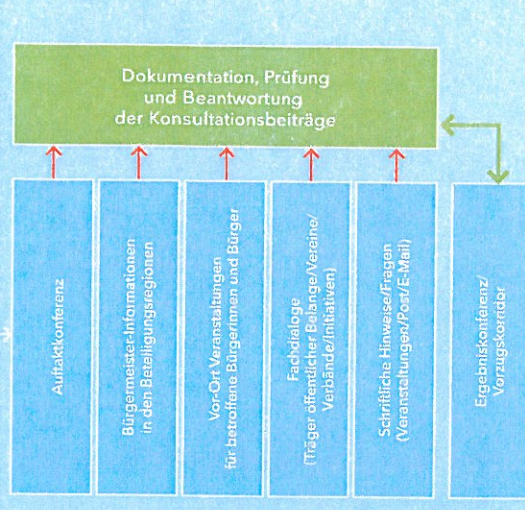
Dokumentation, Prüfung und Beantwortung der Konsultationsbeiträge

Auftaktkonferenz

Bürgermeister-Informationen in den Beteiligungsregionen

Vor-Ort Veranstaltungen für betroffene Bürgerinnen und Bürger

Fachdialoge (Träger öffentlicher Belange/Vereine/Verbände/Initiativen)

Schriftliche Hinweise/Fragen (Veranstaltungen/Post/E-Mail)

Ergebniskonferenz/ Vorzugskorridor